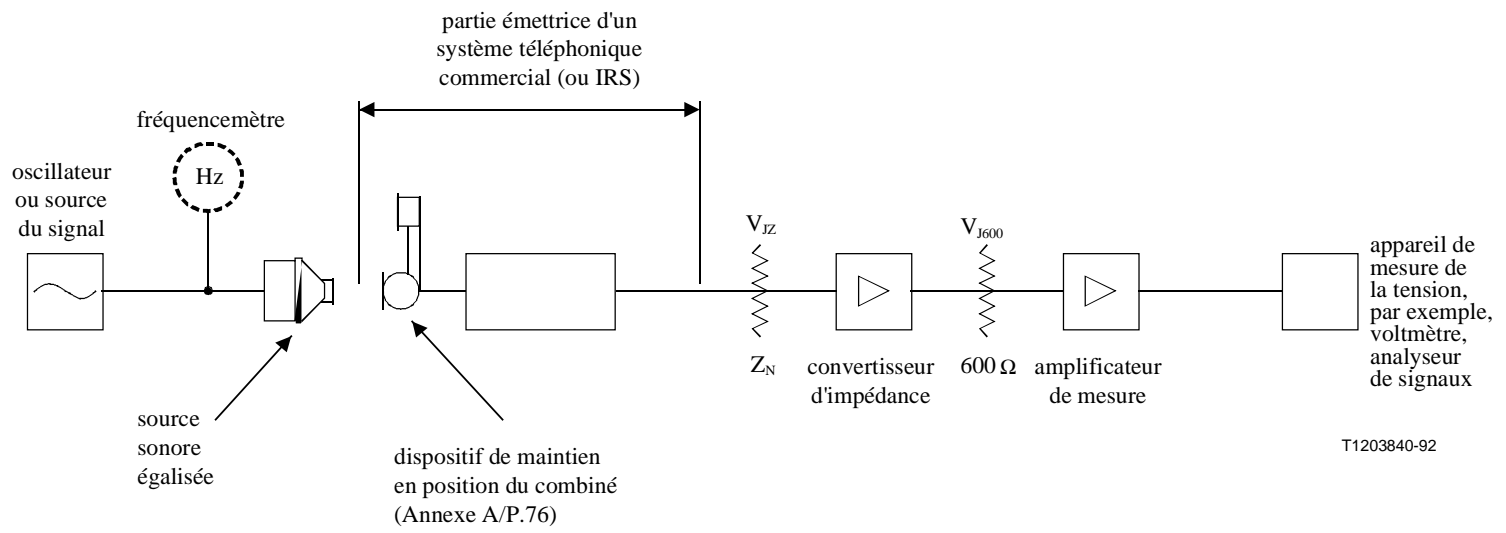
partie émettrice d'un système téléphonique commercial (ou IRS)

fréquencemètre

Hz

oscillateur ou source du signal

$V_{JZ}$

$V_{J600}$

appareil de mesure de la tension, par exemple, voltmètre, analyseur de signaux

$Z_N$

convertisseur d'impédance

600 Ω

amplificateur de mesure

source sonore égalisée

dispositif de maintien en position du combiné (Annexe A/P.76)

T1203840-92